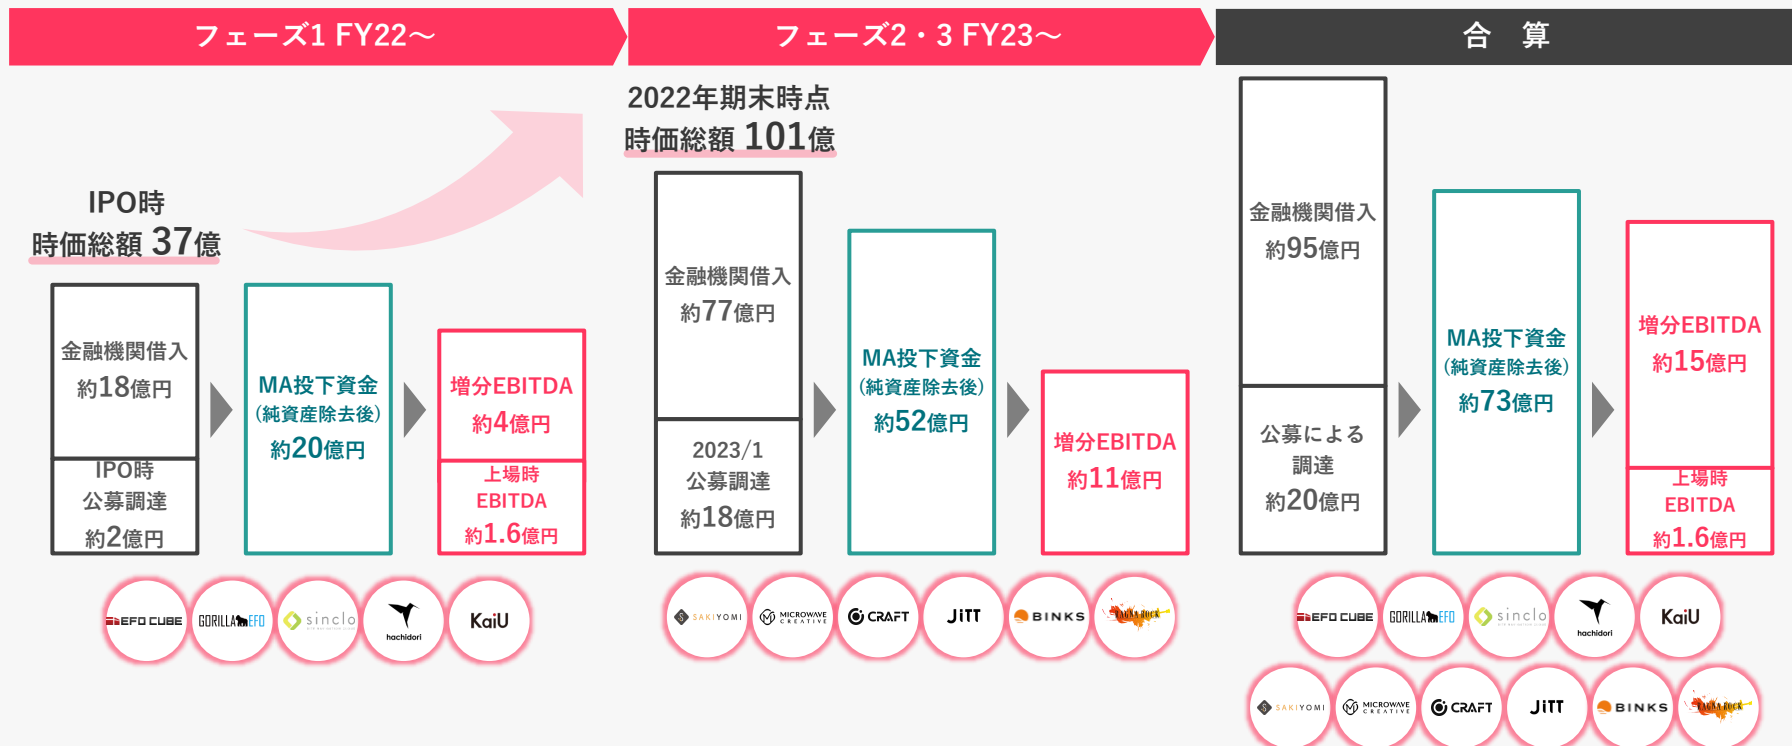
フェーズ1 FY22〜

フェーズ2・3 FY23〜

合　算

IPO時
時価総額 37億

2022年期末時点
時価総額 101億

金融機関借入
約18億円

IPO時
公募調達
約2億円

MA投下資金
（純資産除去後）
約20億円

増分EBITDA
約4億円

上場時
EBITDA
約1.6億円

金融機関借入
約77億円

2023/1
公募調達
約18億円

MA投下資金
（純資産除去後）
約52億円

増分EBITDA
約11億円

金融機関借入
約95億円

公募による
調達
約20億円

MA投下資金
（純資産除去後）
約73億円

増分EBITDA
約15億円

上場時
EBITDA
約1.6億円

EFO CUBE　GORILLA EFO　sinclo　hachidori　KaiU

SAKIYOMI　MICROWAVE CREATIVE　CRAFT　JiTT　BINKS　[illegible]

EFO CUBE　GORILLA EFO　sinclo　hachidori　KaiU

SAKIYOMI　MICROWAVE CREATIVE　CRAFT　JiTT　BINKS　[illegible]